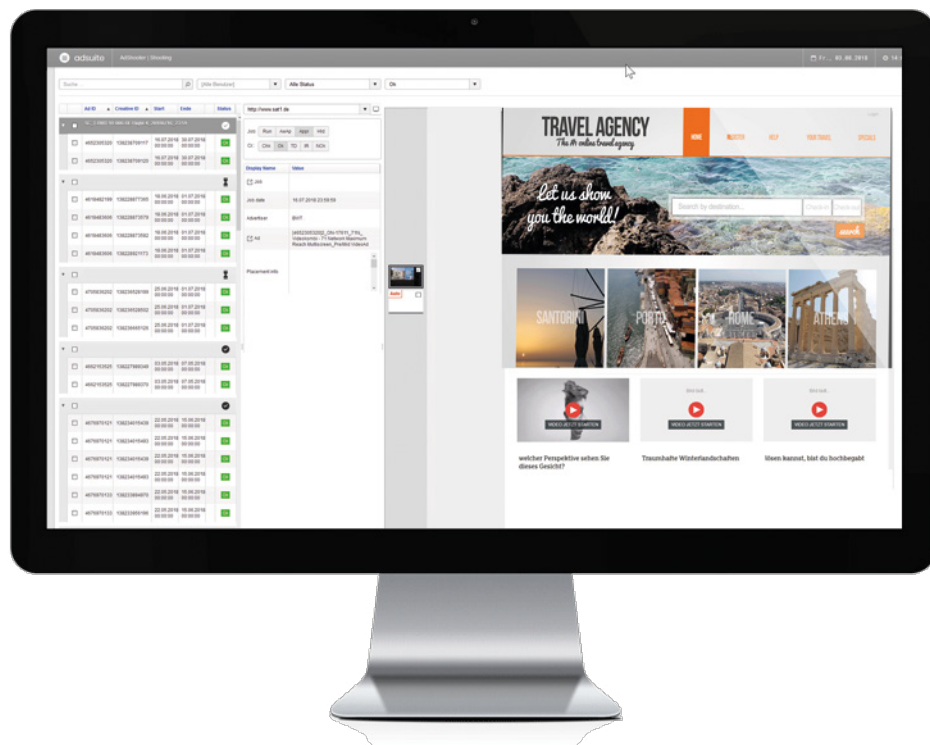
adsuite AdShooter | Shooting

Fr ... 02.06.2018

Suche

[Alle Benutzer]

Alle Status

Ok

Ad ID Creative ID Start Ende Status

http://www.sat1.de

Job Run Hwrlp Appl Hld

Cli Chr Ok TD IR NOk

Display Name Value

Job

Job date 18.07.2018 23:59:59

Advertiser BMT

Ad

Placement info

TRAVEL AGENCY
The #1 online travel agency

HOME REGISTER HELP YOUR TRAVEL SPECIALS

Let us show you the world!

Search by destination...

Check-in

Check-out

search

SANTORINI

PORTO

ROME

ATHENS

VIDEO JETZT STARTEN

VIDEO JETZT STARTEN

VIDEO JETZT STARTEN

welcher Perspektive sehen Sie dieses Gesicht?

Traumhafte Winterlandschaften

lösen kannst, bist du hochbegabt